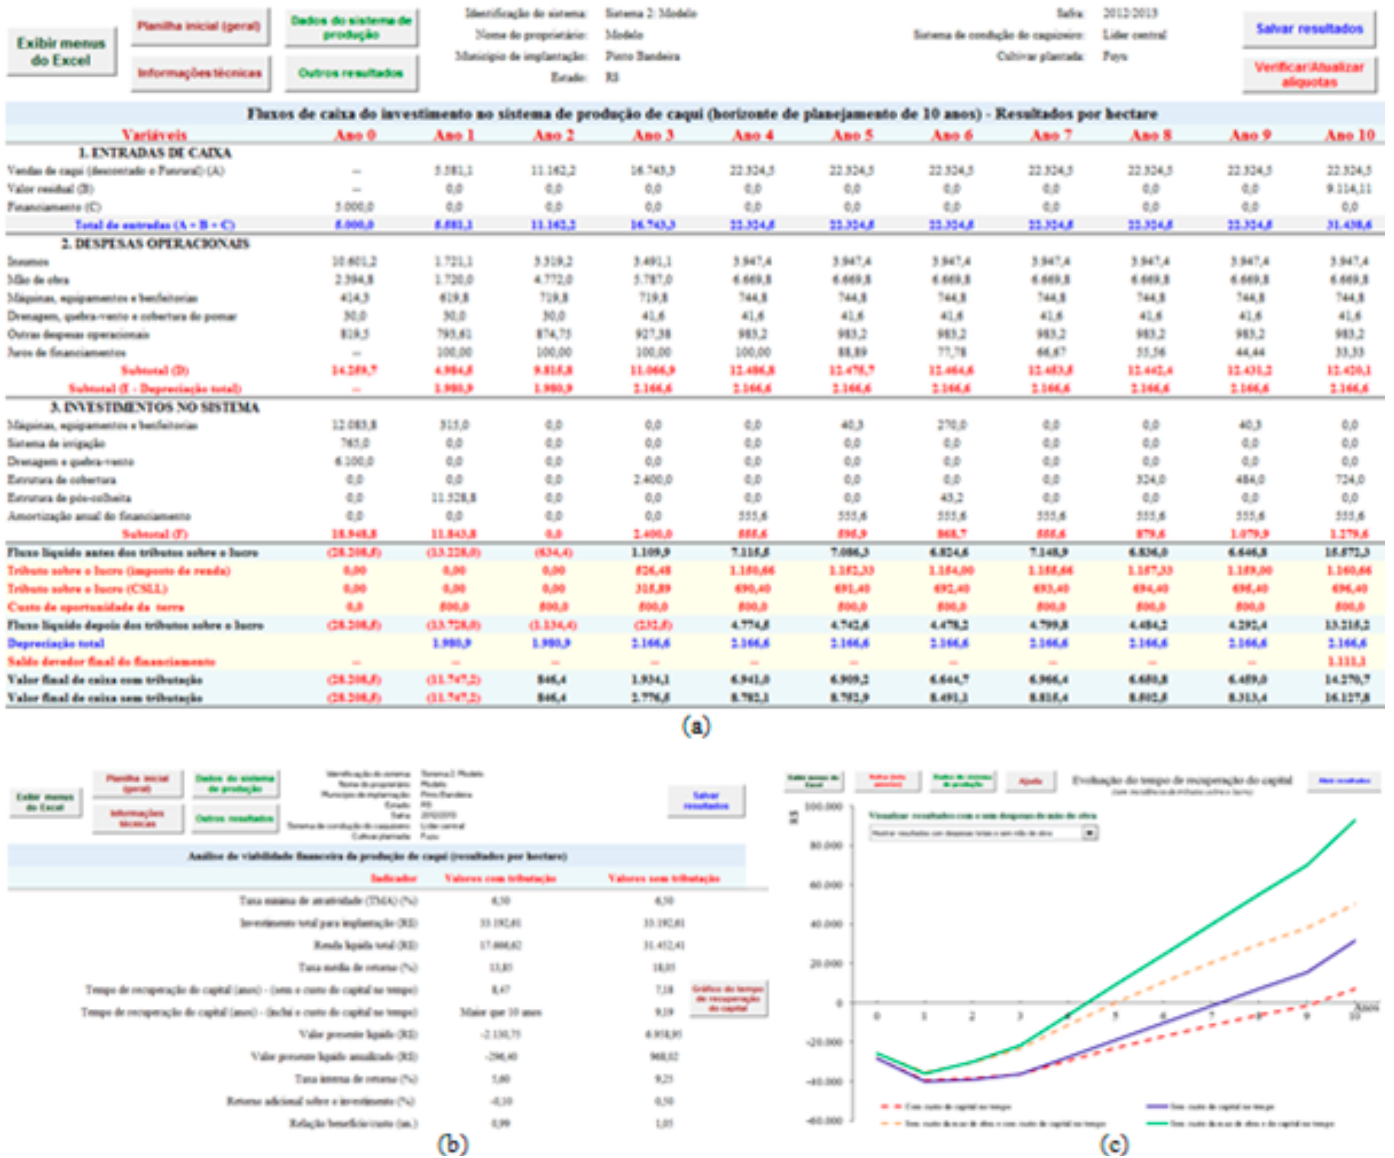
Exibir menus do Excel

Planilha inicial (geral)

Informações técnicas

Dados do sistema de produção

Outros resultados

Identificação do sistema: Sistema 2: Modelo
Nome do proprietário: Modelo
Município de implantação: Pinto Bandeira
Estado: RS

Safra: 2012/2013
Sistema de condução do caquizeiro: Líder central
Cultivar plantada: Fuyu

Salvar resultados

Verificar/Atualizar alíquotas

Fluxos de caixa do investimento no sistema de produção de caqui (horizonte de planejamento de 10 anos) - Resultados por hectare

| Variáveis | Ano 0 | Ano 1 | Ano 2 | Ano 3 | Ano 4 | Ano 5 | Ano 6 | Ano 7 | Ano 8 | Ano 9 | Ano 10 |
|---|---|---|---|---|---|---|---|---|---|---|---|
| 1. ENTRADAS DE CAIXA | | | | | | | | | | | |
| Vendas de caqui (descontado o Funrural) (A) | – | 5.581,1 | 11.162,2 | 16.743,3 | 22.324,5 | 22.324,5 | 22.324,5 | 22.324,5 | 22.324,5 | 22.324,5 | 22.324,5 |
| Valor residual (B) | – | 0,0 | 0,0 | 0,0 | 0,0 | 0,0 | 0,0 | 0,0 | 0,0 | 0,0 | 9.114,11 |
| Financiamento (C) | 5.000,0 | 0,0 | 0,0 | 0,0 | 0,0 | 0,0 | 0,0 | 0,0 | 0,0 | 0,0 | 0,0 |
| Total de entradas (A + B + C) | 5.000,0 | 5.581,1 | 11.162,2 | 16.743,3 | 22.324,5 | 22.324,5 | 22.324,5 | 22.324,5 | 22.324,5 | 22.324,5 | 31.438,6 |
| 2. DESPESAS OPERACIONAIS | | | | | | | | | | | |
| Insumos | 10.601,2 | 1.721,1 | 3.319,2 | 3.491,1 | 3.947,4 | 3.947,4 | 3.947,4 | 3.947,4 | 3.947,4 | 3.947,4 | 3.947,4 |
| Mão de obra | 2.394,8 | 1.720,0 | 4.772,0 | 5.787,0 | 6.669,8 | 6.669,8 | 6.669,8 | 6.669,8 | 6.669,8 | 6.669,8 | 6.669,8 |
| Máquinas, equipamentos e benfeitorias | 414,3 | 619,8 | 719,8 | 719,8 | 744,8 | 744,8 | 744,8 | 744,8 | 744,8 | 744,8 | 744,8 |
| Drenagem, quebra-vento e cobertura do pomar | 30,0 | 30,0 | 30,0 | 41,6 | 41,6 | 41,6 | 41,6 | 41,6 | 41,6 | 41,6 | 41,6 |
| Outras despesas operacionais | 819,5 | 793,61 | 874,75 | 927,38 | 983,2 | 983,2 | 983,2 | 983,2 | 983,2 | 983,2 | 983,2 |
| Juros de financiamentos | – | 100,00 | 100,00 | 100,00 | 100,00 | 88,89 | 77,78 | 66,67 | 55,56 | 44,44 | 33,33 |
| Subtotal (D) | 14.259,7 | 4.984,5 | 9.815,8 | 11.066,9 | 12.486,8 | 12.475,7 | 12.464,6 | 12.453,5 | 12.442,4 | 12.431,2 | 12.420,1 |
| Subtotal (E - Depreciação total) | – | 1.980,9 | 1.980,9 | 2.166,6 | 2.166,6 | 2.166,6 | 2.166,6 | 2.166,6 | 2.166,6 | 2.166,6 | 2.166,6 |
| 3. INVESTIMENTOS NO SISTEMA | | | | | | | | | | | |
| Máquinas, equipamentos e benfeitorias | 12.083,8 | 315,0 | 0,0 | 0,0 | 0,0 | 40,3 | 270,0 | 0,0 | 0,0 | 40,3 | 0,0 |
| Sistema de irrigação | 765,0 | 0,0 | 0,0 | 0,0 | 0,0 | 0,0 | 0,0 | 0,0 | 0,0 | 0,0 | 0,0 |
| Drenagem e quebra-vento | 6.100,0 | 0,0 | 0,0 | 0,0 | 0,0 | 0,0 | 0,0 | 0,0 | 0,0 | 0,0 | 0,0 |
| Estrutura de cobertura | 0,0 | 0,0 | 0,0 | 2.400,0 | 0,0 | 0,0 | 0,0 | 0,0 | 324,0 | 484,0 | 724,0 |
| Estrutura de pós-colheita | 0,0 | 11.528,8 | 0,0 | 0,0 | 0,0 | 0,0 | 43,2 | 0,0 | 0,0 | 0,0 | 0,0 |
| Amortização anual do financiamento | 0,0 | 0,0 | 0,0 | 0,0 | 555,6 | 555,6 | 555,6 | 555,6 | 555,6 | 555,6 | 555,6 |
| Subtotal (F) | 18.948,8 | 11.843,8 | 0,0 | 2.400,0 | 555,6 | 595,9 | 868,7 | 555,6 | 879,6 | 1.079,9 | 1.279,6 |
| Fluxo líquido antes dos tributos sobre o lucro | (28.208,5) | (11.228,0) | (634,4) | 1.109,9 | 7.115,6 | 7.086,3 | 6.824,6 | 7.148,9 | 6.836,0 | 6.646,8 | 15.572,3 |
| Tributo sobre o lucro (imposto de renda) | 0,00 | 0,00 | 0,00 | 826,48 | 1.150,66 | 1.152,33 | 1.154,00 | 1.155,66 | 1.157,33 | 1.159,00 | 1.160,66 |
| Tributo sobre o lucro (CSLL) | 0,00 | 0,00 | 0,00 | 315,89 | 690,40 | 691,40 | 692,40 | 693,40 | 694,40 | 695,40 | 696,40 |
| Custo de oportunidade da terra | 0,0 | 800,0 | 800,0 | 800,0 | 800,0 | 800,0 | 800,0 | 800,0 | 800,0 | 800,0 | 800,0 |
| Fluxo líquido depois dos tributos sobre o lucro | (28.208,5) | (13.728,0) | (1.134,4) | (232,5) | 4.774,5 | 4.742,6 | 4.478,2 | 4.799,8 | 4.484,2 | 4.292,4 | 13.215,2 |
| Depreciação total | | 1.980,9 | 1.980,9 | 2.166,6 | 2.166,6 | 2.166,6 | 2.166,6 | 2.166,6 | 2.166,6 | 2.166,6 | 2.166,6 |
| Saldo devedor final do financiamento | – | – | – | – | – | – | – | – | – | – | 1.111,1 |
| Valor final de caixa com tributação | (28.208,5) | (11.747,2) | 846,4 | 1.934,1 | 6.941,0 | 6.909,2 | 6.644,7 | 6.966,4 | 6.650,8 | 6.459,0 | 14.270,7 |
| Valor final de caixa sem tributação | (28.208,5) | (11.747,2) | 846,4 | 2.776,5 | 8.782,1 | 8.752,9 | 8.491,1 | 8.815,4 | 8.502,5 | 8.313,4 | 16.127,8 |

(a)

Exibir menus do Excel

Planilha inicial (geral)

Informações técnicas

Dados do sistema de produção

Outros resultados

Identificação do sistema: Sistema 2: Modelo
Nome do proprietário: Modelo
Município de implantação: Pinto Bandeira
Estado: RS
Safra: 2012/2013
Sistema de condução do caquizeiro: Líder central
Cultivar plantada: Fuyu

Salvar resultados

Análise de viabilidade financeira da produção de caqui (resultados por hectare)

| Indicador | Valores com tributação | Valores sem tributação |
|---|---|---|
| Taxa mínima de atratividade (TMA) (%) | 6,50 | 6,50 |
| Investimento total para implantação (R$) | 33.192,61 | 33.192,61 |
| Renda líquida total (R$) | 17.666,62 | 31.452,41 |
| Taxa média de retorno (%) | 13,85 | 18,05 |
| Tempo de recuperação do capital (anos) - (sem o custo do capital no tempo) | 8,47 | 7,18 |
| Tempo de recuperação do capital (anos) - (inclui o custo de capital no tempo) | Maior que 10 anos | 9,19 |
| Valor presente líquido (R$) | -2.130,75 | 6.958,95 |
| Valor presente líquido anualizado (R$) | -296,40 | 968,02 |
| Taxa interna de retorno (%) | 5,60 | 9,25 |
| Retorno adicional sobre o investimento (%) | -0,10 | 0,50 |
| Relação benefício/custo (un.) | 0,99 | 1,05 |

Gráfico do tempo de recuperação do capital

(b)

Exibir menus do Excel

Voltar (lista anterior)

Dados do sistema de produção

Ajuda

Evolução do tempo de recuperação do capital

Mais resultados

Visualizar resultados com e sem despesas de mão de obra

Mostrar resultados com despesas totais e sem mão de obra

R$

100.000
80.000
60.000
40.000
20.000
0
-20.000
-40.000
-60.000

0 1 2 3 4 5 6 7 8 9 10 Anos

Com custo de capital no tempo
Sem custo de capital no tempo
Sem custo da mão de obra e com custo de capital no tempo
Sem custo da mão de obra e de capital no tempo

(c)